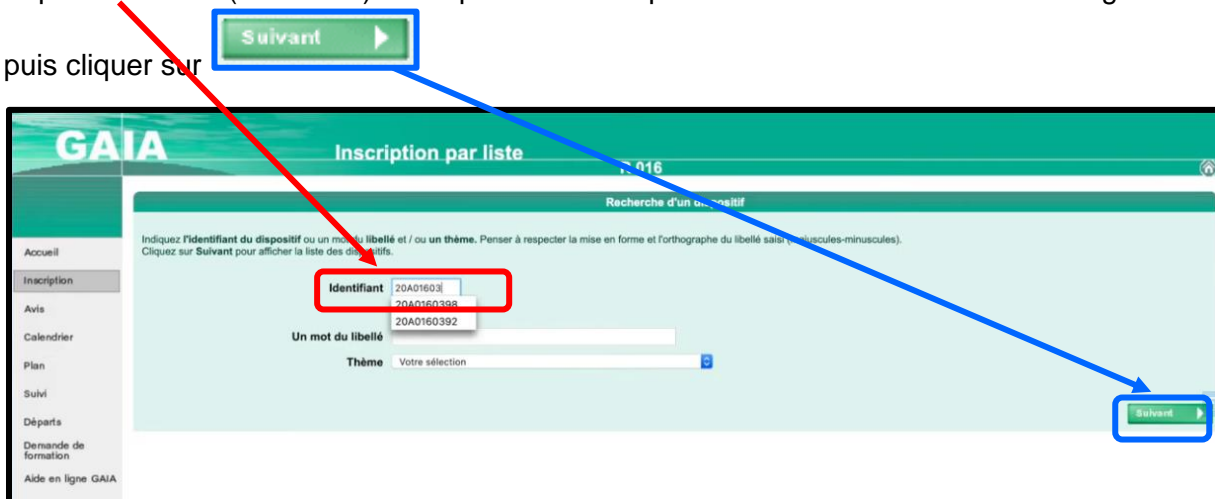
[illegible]

puis cliquer sur Suivant

GAIA

Inscription par liste

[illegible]016

Recherche d'un d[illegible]positif

Accueil
Inscription
Avis
Calendrier
Plan
Suivi
Départs
Demande de formation
Aide en ligne GAIA

Indiquez l'identifiant du dispositif ou un mo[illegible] du libellé et / ou un thème. Penser à respecter la mise en forme et l'orthographe du libellé saisi ([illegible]uscules-minuscules).
Cliquez sur Suivant pour afficher la liste des dis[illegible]itifs.

Identifiant 20A01603
20A0160398
20A0160392

Un mot du libellé

Thème Votre sélection

Suivant